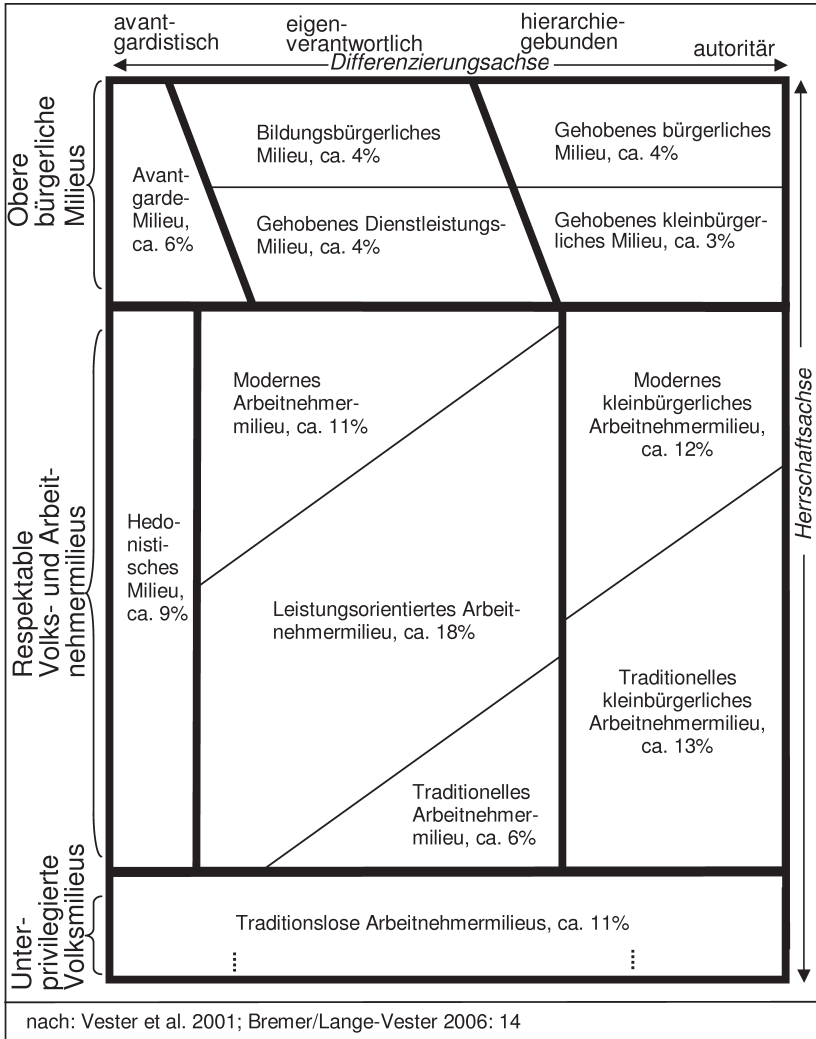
avantgardistisch
eigenverantwortlich
hierarchiegebunden
autoritär
Differenzierungsachse

Obere bürgerliche Milieus

Avantgarde-Milieu, ca. 6%

Bildungsbürgerliches Milieu, ca. 4%

Gehobenes bürgerliches Milieu, ca. 4%

Gehobenes Dienstleistungs-Milieu, ca. 4%

Gehobenes kleinbürgerliches Milieu, ca. 3%

Respektable Volks- und Arbeitnehmermilieus

Hedonistisches Milieu, ca. 9%

Modernes Arbeitnehmermilieu, ca. 11%

Modernes kleinbürgerliches Arbeitnehmermilieu, ca. 12%

Leistungsorientiertes Arbeitnehmermilieu, ca. 18%

Traditionelles kleinbürgerliches Arbeitnehmermilieu, ca. 13%

Traditionelles Arbeitnehmermilieu, ca. 6%

Herrschaftsachse

Unterprivilegierte Volksmilieus

Traditionslose Arbeitnehmermilieus, ca. 11%

nach: Vester et al. 2001; Bremer/Lange-Vester 2006: 14